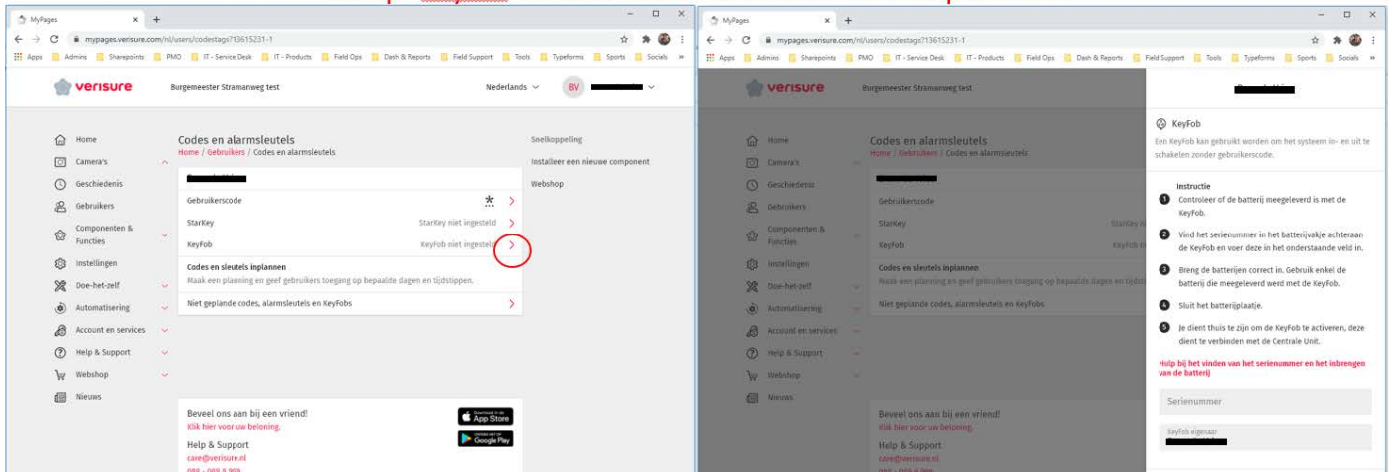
MyPages
mypages.verisure.com/nl/users/codestags?13615231-1
Apps Admins Sharepoints PMO IT - Service Desk IT - Products Field Ops Dash & Reports Field Support Tools Typeforms Sports Socials

verisure Burgemeester Stramanweg test Nederlands BV

Home
Camera's
Geschiedenis
Gebruikers
Componenten & Functies
Instellingen
Doe-het-zelf
Automatisering
Account en services
Help & Support
Webshop
Nieuws

Codes en alarmsleutels
Home / Gebruikers / Codes en alarmsleutels

Gebruikerscode
StarKey StarKey niet ingesteld
KeyFob KeyFob niet ingesteld
Codes en sleutels inplannen
Maak een planning en geef gebruikers toegang op bepaalde dagen en tijdstippen.
Niet geplande codes, alarmsleutels en KeyFobs

Snelkoppeling
Installeer een nieuwe component
Webshop

Beveel ons aan bij een vriend!
Klik hier voor uw beloning.
Help & Support
care@verisure.nl
App Store
Google Play

MyPages
mypages.verisure.com/nl/users/codestags?13615231-1
Apps Admins Sharepoints PMO IT - Service Desk IT - Products Field Ops Dash & Reports Field Support Tools Typeforms Sports Socials

verisure Burgemeester Stramanweg test

Home
Camera's
Geschiedenis
Gebruikers
Componenten & Functies
Instellingen
Doe-het-zelf
Automatisering
Account en services
Help & Support
Webshop
Nieuws

Codes en alarmsleutels
Home / Gebruikers / Codes en alarmsleutels
Gebruikerscode
StarKey
KeyFob
Codes en sleutels inplannen
Maak een planning en geef gebruikers toegang op bepaalde dagen en tijdstippen.
Niet geplande codes, alarmsleutels en KeyFobs

Beveel ons aan bij een vriend!
Klik hier voor uw beloning.
Help & Support
care@verisure.nl

KeyFob
Een KeyFob kan gebruikt worden om het systeem in- en uit te schakelen zonder gebruikerscode.

Instructie
1 Controleer of de batterij meegeleverd is met de KeyFob.
2 Vind het serienummer in het batterijvakje achteraan de KeyFob en voer deze in het onderstaande veld in.
3 Breng de batterijen correct in. Gebruik enkel de batterij die meegeleverd werd met de KeyFob.
4 Sluit het batterijplaatje.
5 Je dient thuis te zijn om de KeyFob te activeren, deze dient te verbinden met de Centrale Unit.

Hulp bij het vinden van het serienummer en het inbrengen van de batterij

Serienummer
KeyFob eigenaar